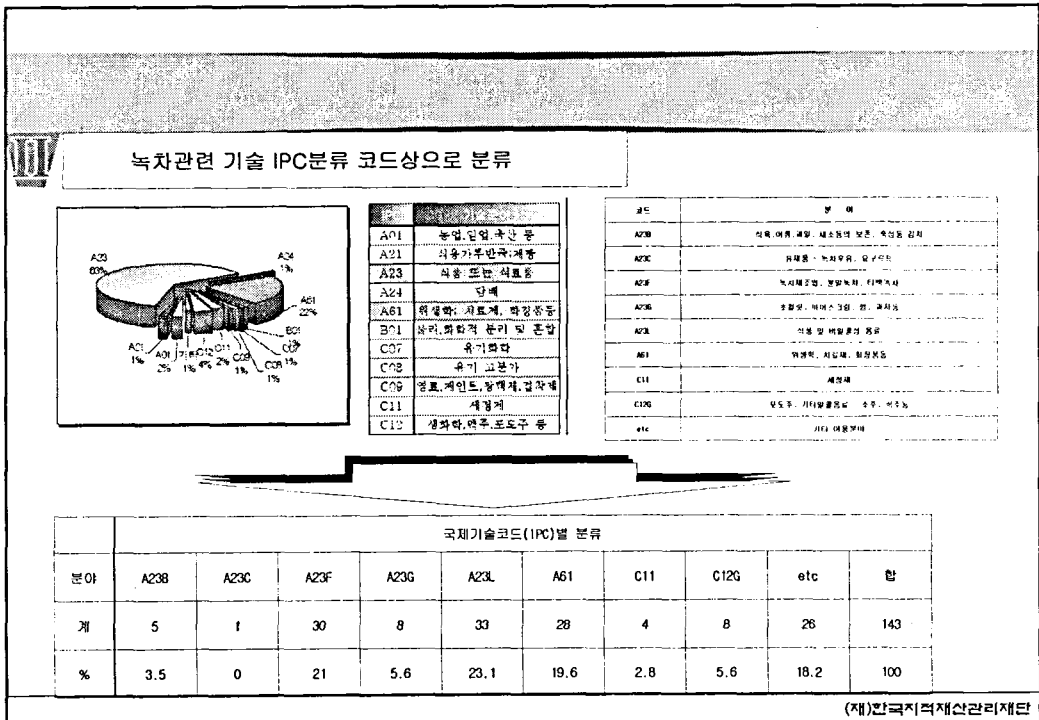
III

녹차관련 기술 IPC분류 코드상으로 분류

A23 60%
A24 1%
A61 22%
B01
C07
A01 1%
A01 2%
기타 1%
C12 4%
C11 2%
C09 1%
C08 1%

| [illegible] | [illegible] |
|---|---|
| A01 | 농업,임업,축산 등 |
| A21 | 식용가루반죽,제빵 |
| A23 | 식품 또는 식료품 |
| A24 | 담배 |
| A61 | 위생학, 치료제, 화장품 등 |
| B01 | 물리,화학적 분리 및 혼합 |
| C07 | 유기화학 |
| C08 | 유기 고분자 |
| C09 | 염료,페인트,광택제,접착제 |
| C11 | 세정제 |
| C12 | 생화학,맥주,포도주 등 |

| 코드 | 분 야 |
|---|---|
| A23B | 식육,어류,계란, 채소등의 보존, 숙성등 감처 |
| A23C | 유제품 : 녹차우유, 요구르트 |
| A23F | 녹차제조법, 분말녹차, 티백녹차 |
| A23G | 초콜릿, 아이스크림, 껌, 과자등 |
| A23L | 식품 및 비알콜성 음료 |
| A61 | 위생학, 치료제, 화장품등 |
| C11 | 세정제 |
| C12G | 포도주, 기타알콜음료 : 소주, 약주등 |
| etc | 기타 이용분야 |

| | 국제기술코드(IPC)별 분류 | | | | | | | | | |
|---|---|---|---|---|---|---|---|---|---|---|
| 분야 | A23B | A23C | A23F | A23G | A23L | A61 | C11 | C12G | etc | 합 |
| 계 | 5 | 1 | 30 | 8 | 33 | 28 | 4 | 8 | 26 | 143 |
| % | 3.5 | 0 | 21 | 5.6 | 23.1 | 19.6 | 2.8 | 5.6 | 18.2 | 100 |

(재)한국지적재산관리재단